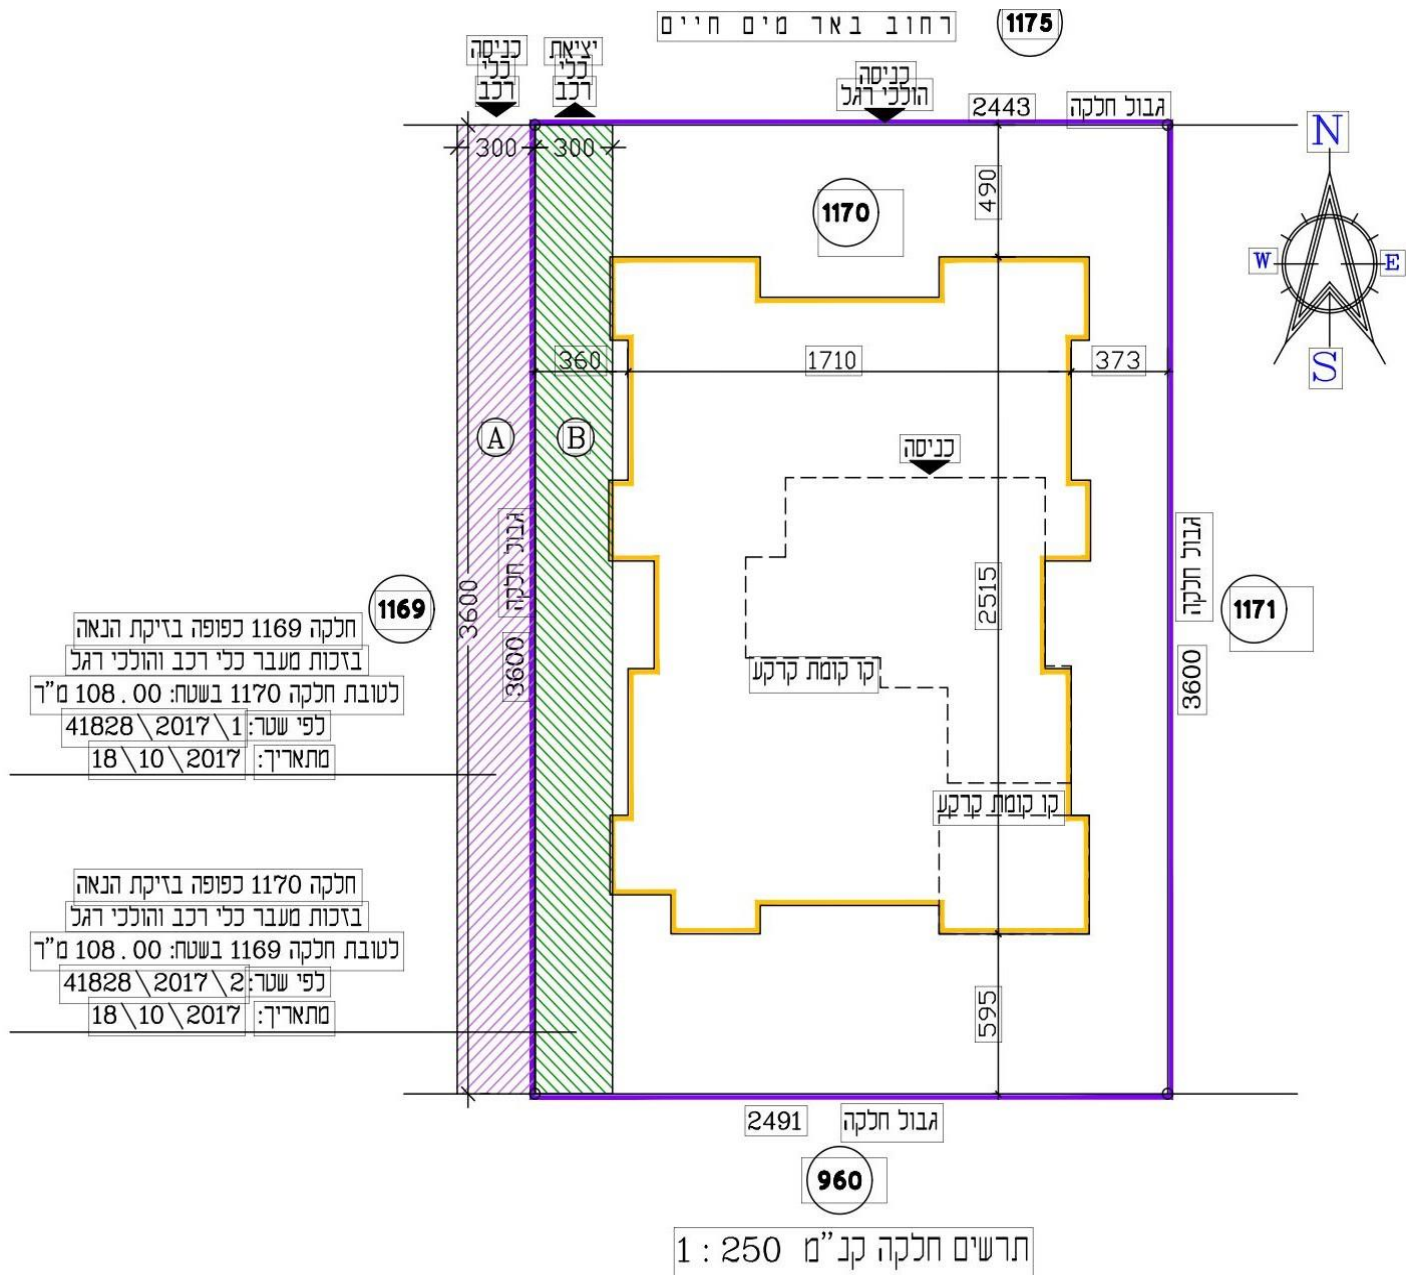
רחוב באר מים חיים
1175

כניסה כלי רכב
יציאת כלי רכב
כניסה הולכי רגל
2443
גבול חלקה

300
300

N
W
E
S

490
1170

360
1710
373

A
B

כניסה

גבול חלקה
3600
3600
2515

1169
חלקה 1169 כפופה בזיקת הנאה
בזכות מעבר כלי רכב והולכי רגל
לטובת חלקה 1170 בשטח: 108.00 מ"ר
לפי שטר: 41828\2017\1
מתאריך: 18\10\2017

קו קומת קרקע

גבול חלקה
1171
3600

קו קומת קרקע

חלקה 1170 כפופה בזיקת הנאה
בזכות מעבר כלי רכב והולכי רגל
לטובת חלקה 1169 בשטח: 108.00 מ"ר
לפי שטר: 41828\2017\2
מתאריך: 18\10\2017

595

2491
גבול חלקה
960

תרשים חלקה קנ"מ 1 : 250